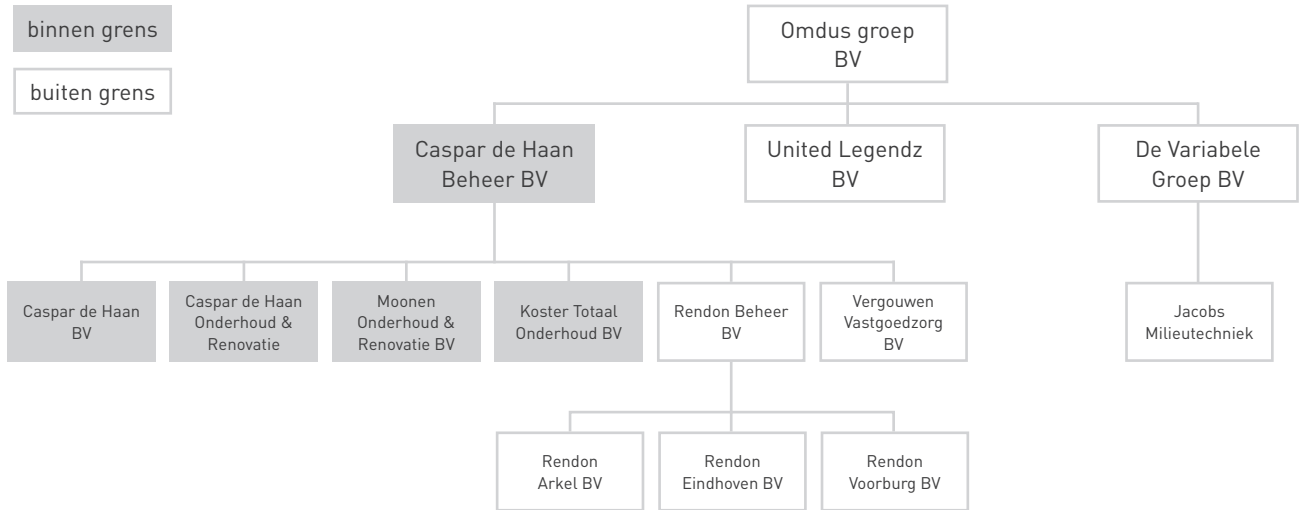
binnen grens

buiten grens

Omdus groep BV

Caspar de Haan Beheer BV

United Legendz BV

De Variabele Groep BV

Caspar de Haan BV

Caspar de Haan Onderhoud & Renovatie

Moonen Onderhoud & Renovatie BV

Koster Totaal Onderhoud BV

Rendon Beheer BV

Vergouwen Vastgoedzorg BV

Jacobs Milieutechniek

Rendon Arkel BV

Rendon Eindhoven BV

Rendon Voorburg BV